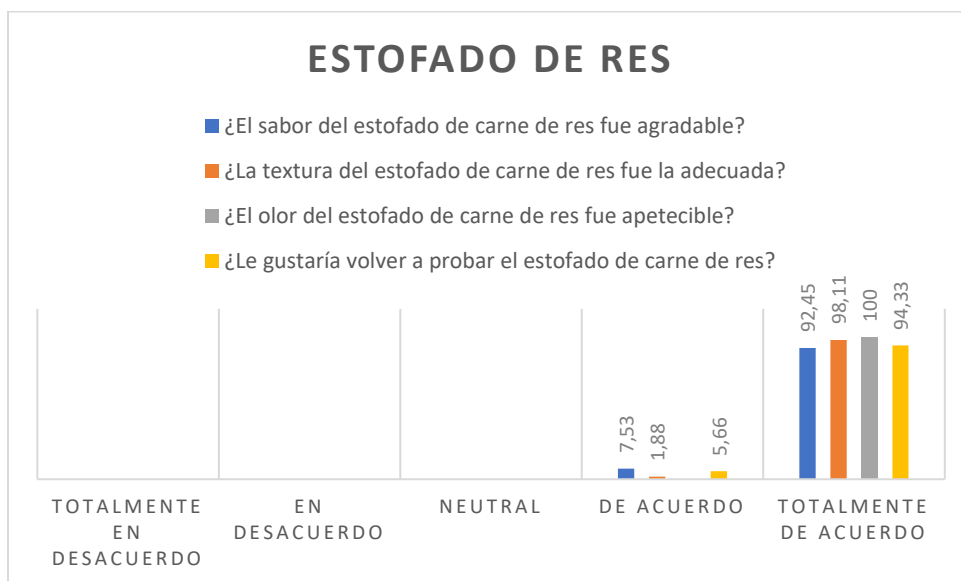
ESTOFADO DE RES

¿El sabor del estofado de carne de res fue agradable?
¿La textura del estofado de carne de res fue la adecuada?
¿El olor del estofado de carne de res fue apetecible?
¿Le gustaría volver a probar el estofado de carne de res?

7,53
1,88
5,66
92,45
98,11
100
94,33

TOTALMENTE EN DESACUERDO
EN DESACUERDO
NEUTRAL
DE ACUERDO
TOTALMENTE DE ACUERDO